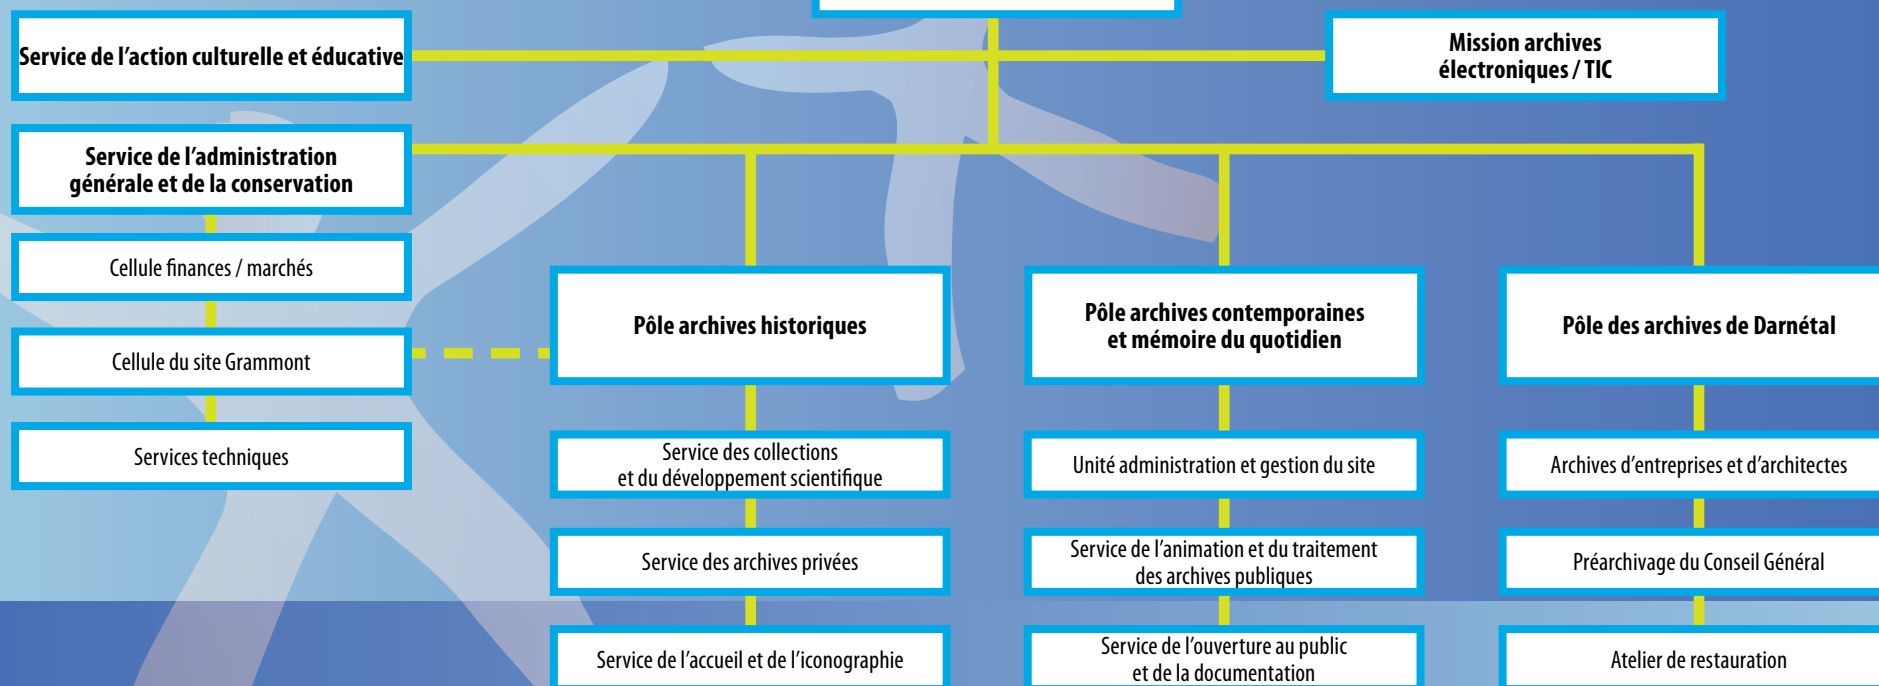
Service de l'action culturelle et éducative

Mission archives électroniques / TIC

Service de l'administration générale et de la conservation

Cellule finances / marchés

Cellule du site Grammont

Services techniques

Pôle archives historiques

Service des collections et du développement scientifique

Service des archives privées

Service de l'accueil et de l'iconographie

Pôle archives contemporaines et mémoire du quotidien

Unité administration et gestion du site

Service de l'animation et du traitement des archives publiques

Service de l'ouverture au public et de la documentation

Pôle des archives de Darnétal

Archives d'entreprises et d'architectes

Préarchivage du Conseil Général

Atelier de restauration